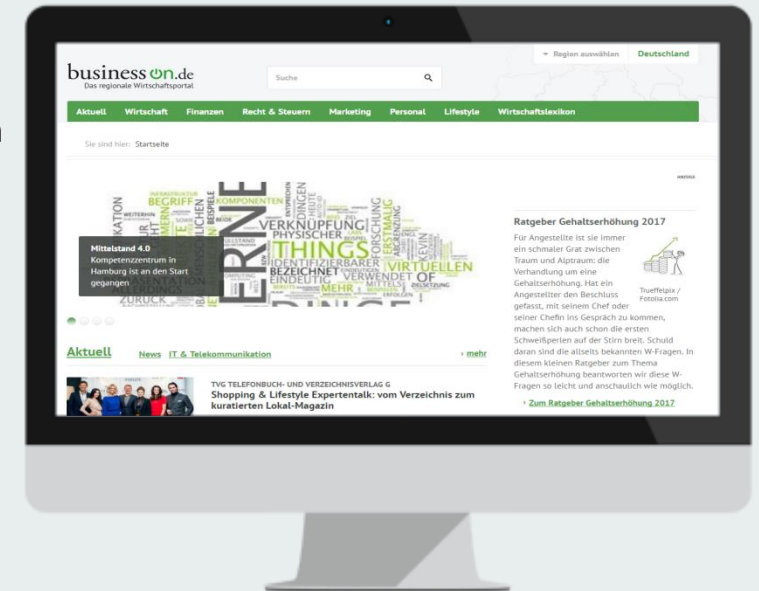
▾ Region auswählen Deutschland

business on.de
Das regionale Wirtschaftsportal

Suche

Aktuell Wirtschaft Finanzen Recht & Steuern Marketing Personal Lifestyle Wirtschaftslexikon

Sie sind hier: Startseite

ANZEIGE

INFRASTRUKTUR BEGRIFF KOMPONENTEN VERKNÜPFUNG PHYSISCHER THINGS IDENTIFIZIERBARER BEZEICHNET VIRTUELLEN EINDEUTIG VERWENDET OF MEHR ZURÜCK FORSCHUNG ERSTMALIG

Mittelstand 4.0
Kompetenzzentrum in Hamburg ist an den Start gegangen

Ratgeber Gehaltserhöhung 2017

Für Angestellte ist sie immer ein schmaler Grat zwischen Traum und Alptraum: die Verhandlung um eine Gehaltserhöhung. Hat ein Angestellter den Beschluss gefasst, mit seinem Chef oder seiner Chefin ins Gespräch zu kommen, machen sich auch schon die ersten Schweißperlen auf der Stirn breit. Schuld daran sind die allseits bekannten W-Fragen. In diesem kleinen Ratgeber zum Thema Gehaltserhöhung beantworten wir diese W-Fragen so leicht und anschaulich wie möglich.

Trueffelpix / Fotolia.com

› Zum Ratgeber Gehaltserhöhung 2017

Aktuell News IT & Telekommunikation › mehr

TVG TELEFONBUCH- UND VERZEICHNISVERLAG G
Shopping & Lifestyle Expertentalk: vom Verzeichnis zum kuratierten Lokal-Magazin